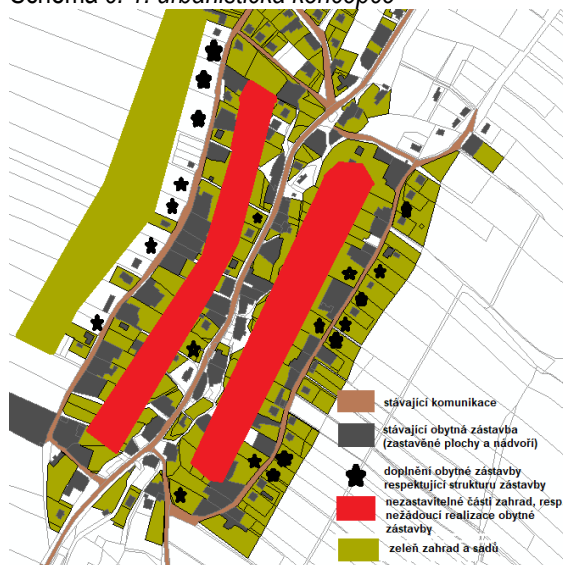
Schéma č. 1: urbanistická koncepce

stávající komunikace

stávající obytná zástavba (zastavěné plochy a nádvoří)

doplnění obytné zástavby respektující strukturu zástavby

nezastavitelné části zahrad, resp nežádoucí realizace obytné zástavby

zeleň zahrad a sadů